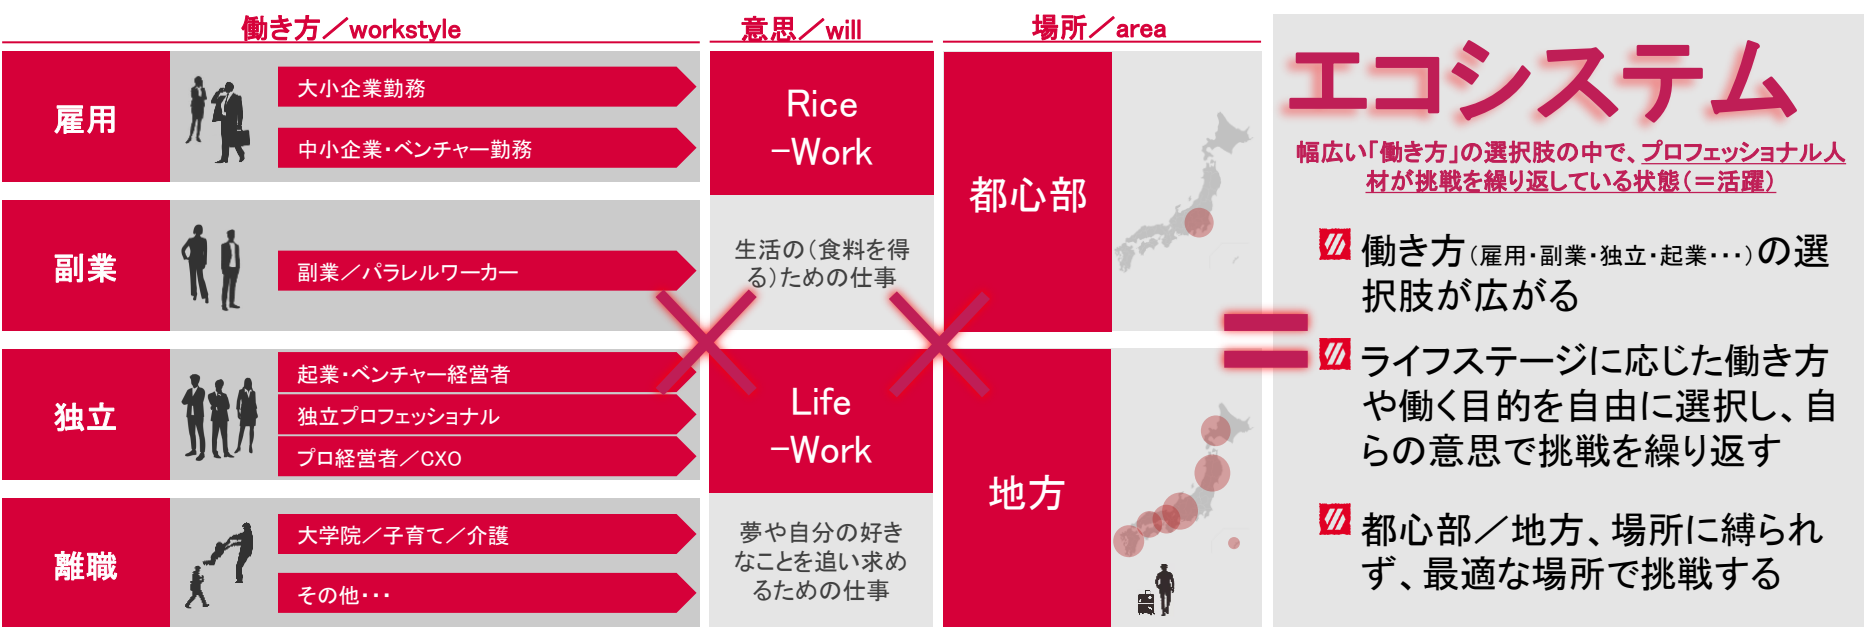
働き方／workstyle

雇用
大小企業勤務
中小企業・ベンチャー勤務

副業
副業／パラレルワーカー

独立
起業・ベンチャー経営者
独立プロフェッショナル
プロ経営者／CXO

離職
大学院／子育て／介護
その他・・・

意思／will

Rice
－Work

生活の（食料を得る）ための仕事

Life
－Work

夢や自分の好きなことを追い求めるための仕事

場所／area

都心部

地方

エコシステム

幅広い「働き方」の選択肢の中で、プロフェッショナル人材が挑戦を繰り返している状態（＝活躍）

働き方（雇用・副業・独立・起業・・・）の選択肢が広がる

ライフステージに応じた働き方や働く目的を自由に選択し、自らの意思で挑戦を繰り返す

都心部／地方、場所に縛られず、最適な場所で挑戦する